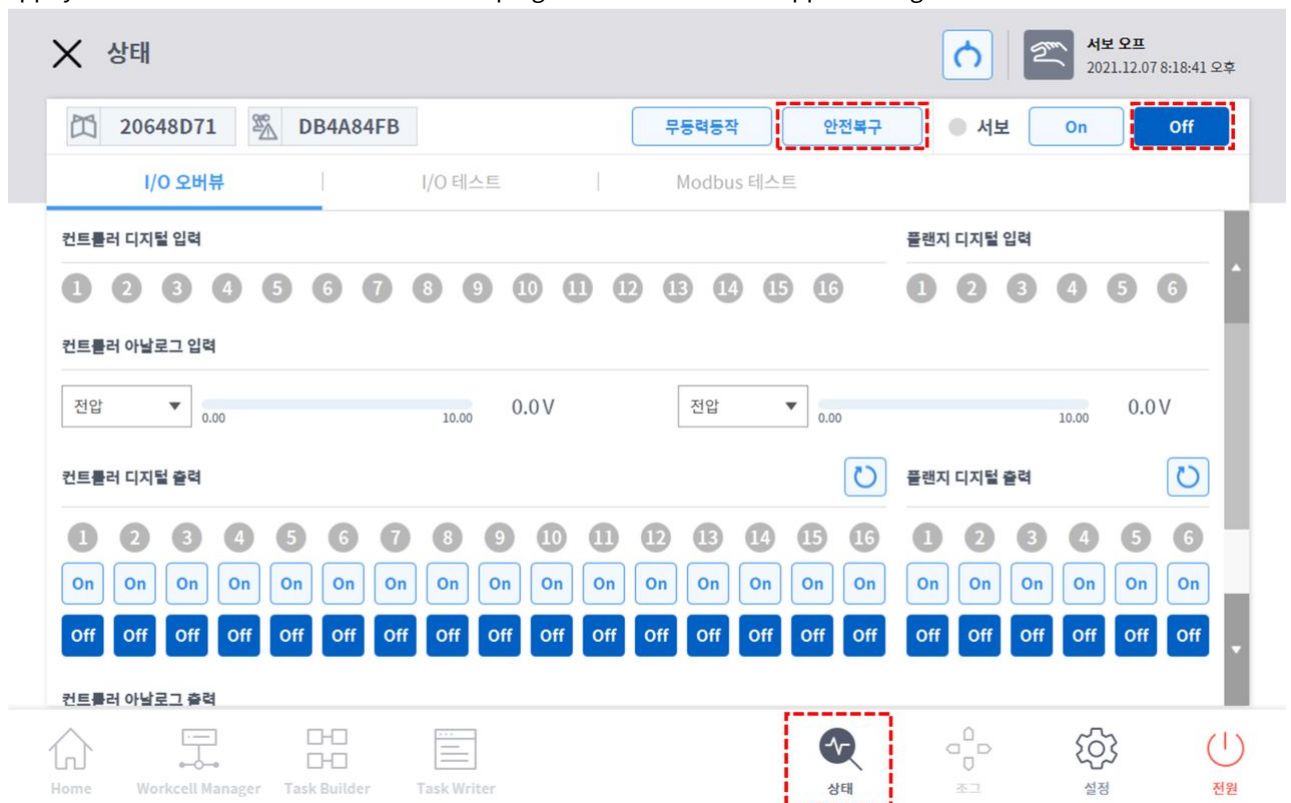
상태

서보 오프
2021.12.07 8:18:41 오후

20648D71 DB4A84FB

무동력동작 안전복구 서보 On Off

I/O 오버뷰 | I/O 테스트 | Modbus 테스트

컨트롤러 디지털 입력

1 2 3 4 5 6 7 8 9 10 11 12 13 14 15 16

플랜지 디지털 입력

1 2 3 4 5 6

컨트롤러 아날로그 입력

전압 0.00 10.00 0.0 V

전압 0.00 10.00 0.0 V

컨트롤러 디지털 출력

1 2 3 4 5 6 7 8 9 10 11 12 13 14 15 16

On On On On On On On On On On On On On On On On

Off Off Off Off Off Off Off Off Off Off Off Off Off Off Off Off

플랜지 디지털 출력

1 2 3 4 5 6

On On On On On On

Off Off Off Off Off Off

컨트롤러 아날로그 출력

Home Workcell Manager Task Builder Task Writer 상태 조그 설정 전원